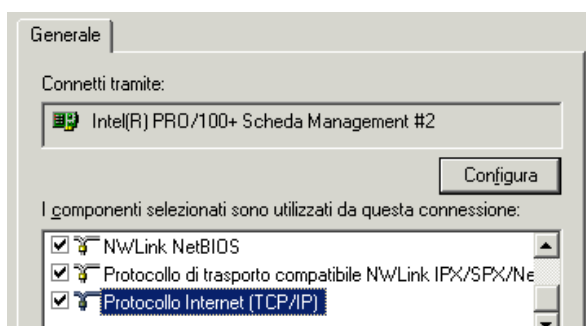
Generale

Connetti tramite:

Intel(R) PRO/100+ Scheda Management #2

Configura

I componenti selezionati sono utilizzati da questa connessione:

NWLink NetBIOS

Protocollo di trasporto compatibile NWLink IPX/SPX/Ne

Protocollo Internet (TCP/IP)